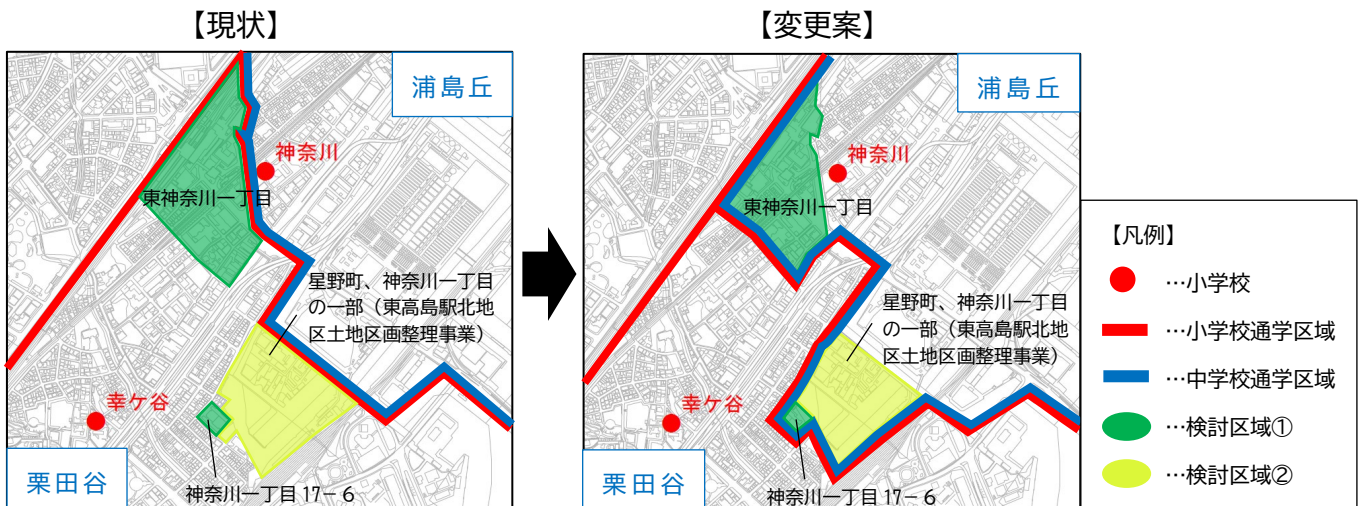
【現状】

浦島丘

神奈川

東神奈川一丁目

星野町、神奈川一丁目の一部（東高島駅北地区土地区画整理事業）

幸ケ谷

栗田谷

神奈川一丁目 17－6

【変更案】

浦島丘

神奈川

東神奈川一丁目

星野町、神奈川一丁目の一部（東高島駅北地区土地区画整理事業）

幸ケ谷

栗田谷

神奈川一丁目 17－6

【凡例】
…小学校
…小学校通学区域
…中学校通学区域
…検討区域①
…検討区域②